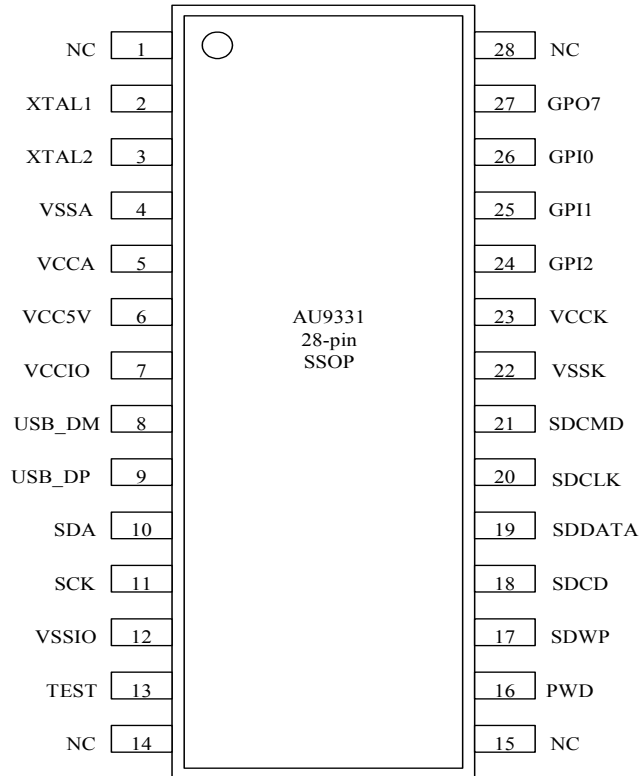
NC 1
XTAL1 2
XTAL2 3
VSSA 4
VCCA 5
VCC5V 6
VCCIO 7
USB_DM 8
USB_DP 9
SDA 10
SCK 11
VSSIO 12
TEST 13
NC 14

AU9331
28-pin
SSOP

28 NC
27 GPO7
26 GPI0
25 GPI1
24 GPI2
23 VCCK
22 VSSK
21 SDCMD
20 SDCLK
19 SDDATA
18 SDCD
17 SDWP
16 PWD
15 NC